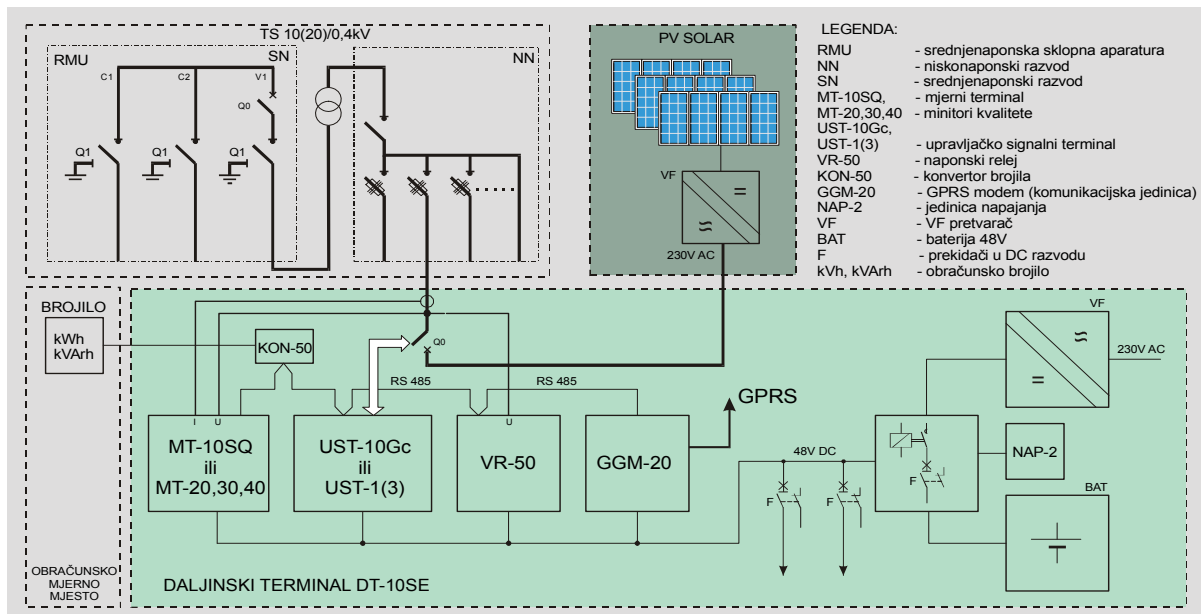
TS 10(20)/0,4kV

RMU

SN

NN

C1

C2

V1

Q0

Q1

Q1

Q1

PV SOLAR

VF

=

≈

230V AC

LEGENDA:

| | |
|---|---|
| RMU | - srednjenaponska sklopna aparatura |
| NN | - niskonaponski razvod |
| SN | - srednjenaponski razvod |
| MT-10SQ, | - mjerni terminal |
| MT-20,30,40 | - minitori kvalitete |
| UST-10Gc, | |
| UST-1(3) | - upravljačko signalni terminal |
| VR-50 | - naponski relej |
| KON-50 | - konvertor brojila |
| GGM-20 | - GPRS modem (komunikacijska jedinica) |
| NAP-2 | - jedinica napajanja |
| VF | - VF pretvarač |
| BAT | - baterija 48V |
| F | - prekidači u DC razvodu |
| kVh, kVArh | - obračunsko brojilo |

BROJILO

kWh
kVArh

KON-50

Q0

RS 485

RS 485

I U

U

MT-10SQ
ili
MT-20,30,40

UST-10Gc
ili
UST-1(3)

VR-50

GGM-20

GPRS

48V DC

F

F

F

VF

≈

=

230V AC

NAP-2

BAT

OBRAČUNSKO
MJERNO
MJESTO

DALJINSKI TERMINAL DT-10SE